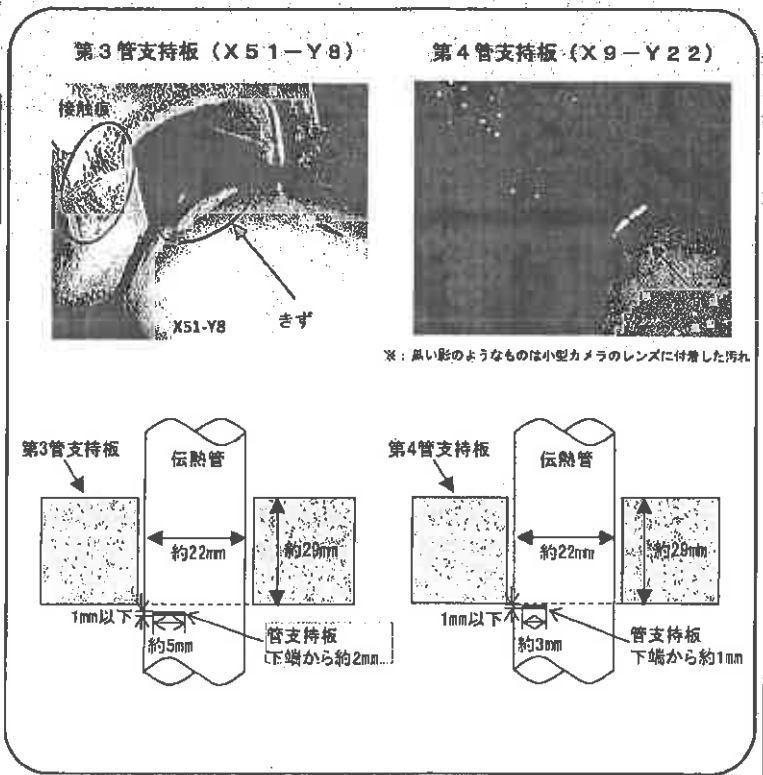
第３管支持板（Ｘ５１－Ｙ８）

接触痕

X51-Y8

きず

第４管支持板（Ｘ９－Ｙ２２）

※：黒い影のようなものは小型カメラのレンズに付着した汚れ

第3管支持板

伝熱管

約22mm

約29mm

1mm以下

約5mm

管支持板
下端から約2mm

第4管支持板

伝熱管

約22mm

約29mm

1mm以下

約3mm

管支持板
下端から約1mm